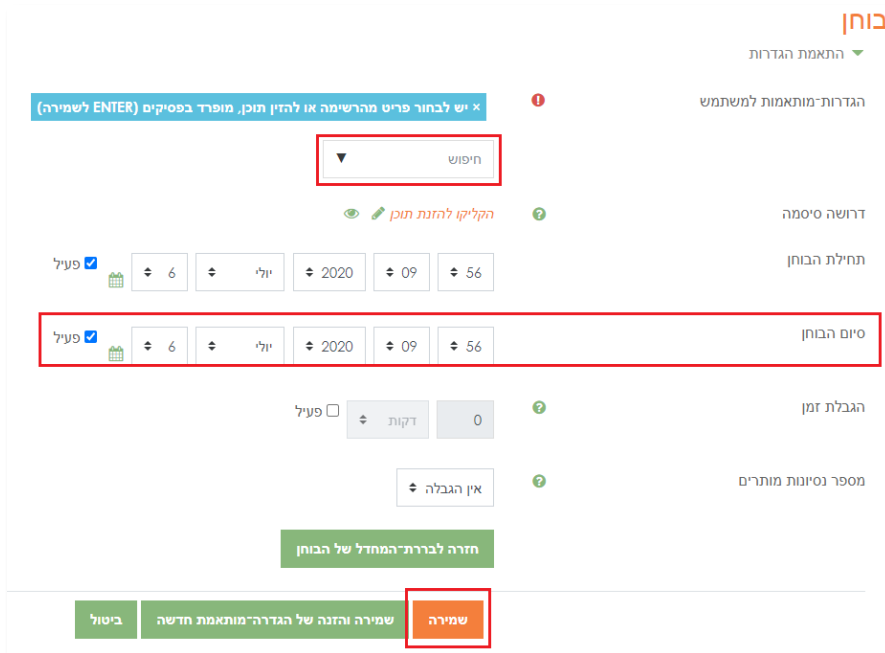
בוחן

התאמת הגדרות

הגדרות־מותאמות למשתמש

× יש לבחור פריט מהרשימה או להזין תוכן, מופרד בפסיקים (ENTER לשמירה)

חיפוש ▼

דרושה סיסמה

הקליקו להזנת תוכן

תחילת הבוחן

6 יולי 2020 09 56 פעיל

סיום הבוחן

6 יולי 2020 09 56 פעיל

הגבלת זמן

0 דקות פעיל

מספר נסיונות מותרים

אין הגבלה

חזרה לברירת־המחדל של הבוחן

שמירה

שמירה והזנה של הגדרה־מותאמת חדשה

ביטול